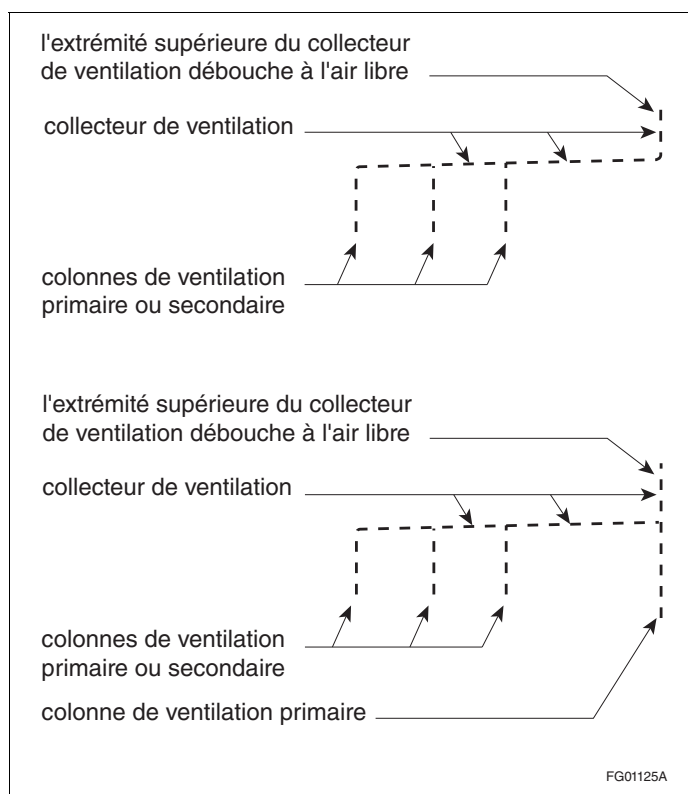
l'extrémité supérieure du collecteur de ventilation débouche à l'air libre

collecteur de ventilation

colonnes de ventilation primaire ou secondaire

l'extrémité supérieure du collecteur de ventilation débouche à l'air libre

collecteur de ventilation

colonnes de ventilation primaire ou secondaire

colonne de ventilation primaire

FG01125A